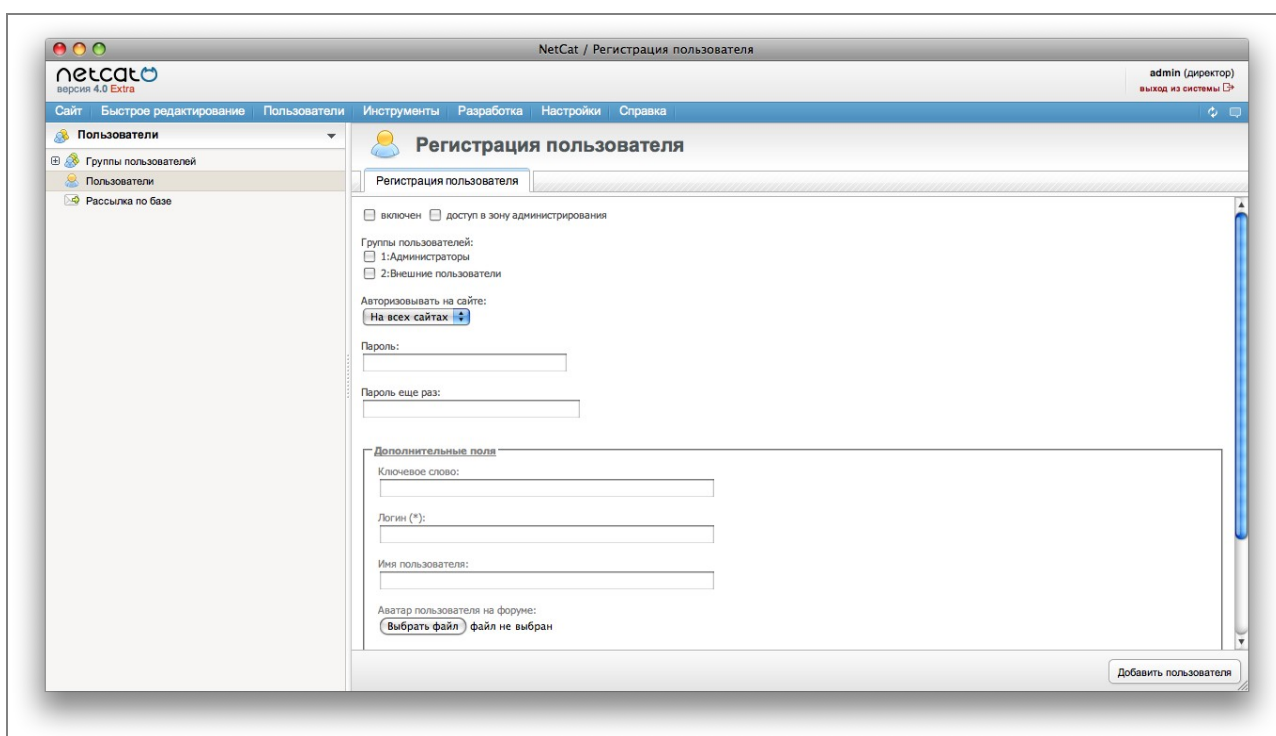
NetCat / Регистрация пользователя

netcat
версия 4.0 Extra

admin (директор)
выход из системы

Сайт Быстрое редактирование Пользователи Инструменты Разработка Настройки Справка

Пользователи

Группы пользователей
Пользователи
Рассылка по базе

Регистрация пользователя

Регистрация пользователя

включен доступ в зону администрирования

Группы пользователей:
1:Администраторы
2:Внешние пользователи

Авторизовывать на сайте:
На всех сайтах

Пароль:

Пароль еще раз:

Дополнительные поля

Ключевое слово:

Логин (*):

Имя пользователя:

Аватар пользователя на форуме:
Выбрать файл файл не выбран

Добавить пользователя